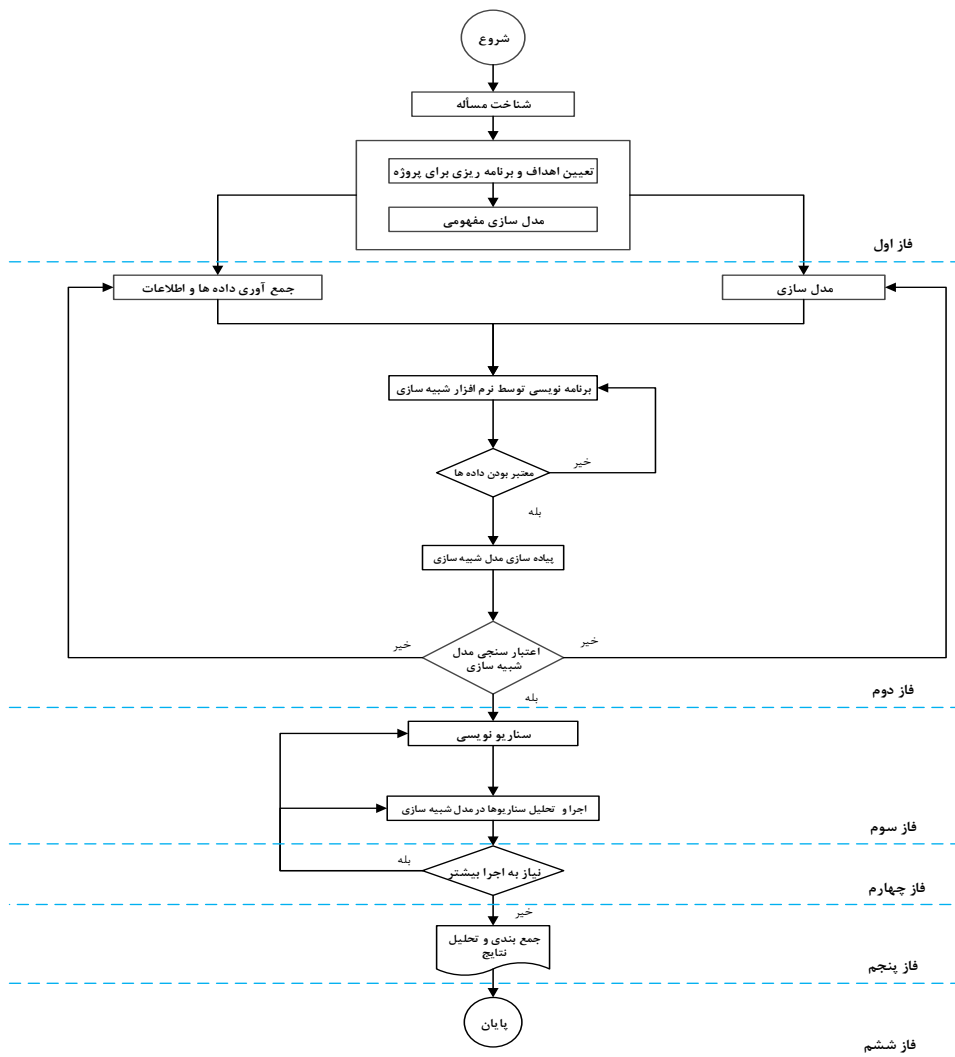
شروع

شناخت مسأله

تعیین اهداف و برنامه ریزی برای پروژه

مدل سازی مفهومی

فاز اول

جمع آوری داده ها و اطلاعات

مدل سازی

برنامه نویسی توسط نرم افزار شبیه سازی

خیر

معتبر بودن داده ها

بله

پیاده سازی مدل شبیه سازی

خیر

خیر

اعتبار سنجی مدل شبیه سازی

بله

فاز دوم

سناریو نویسی

اجرا و تحلیل سناریوها در مدل شبیه سازی

فاز سوم

بله

نیاز به اجرا بیشتر

فاز چهارم

خیر

جمع بندی و تحلیل نتایج

فاز پنجم

پایان

فاز ششم